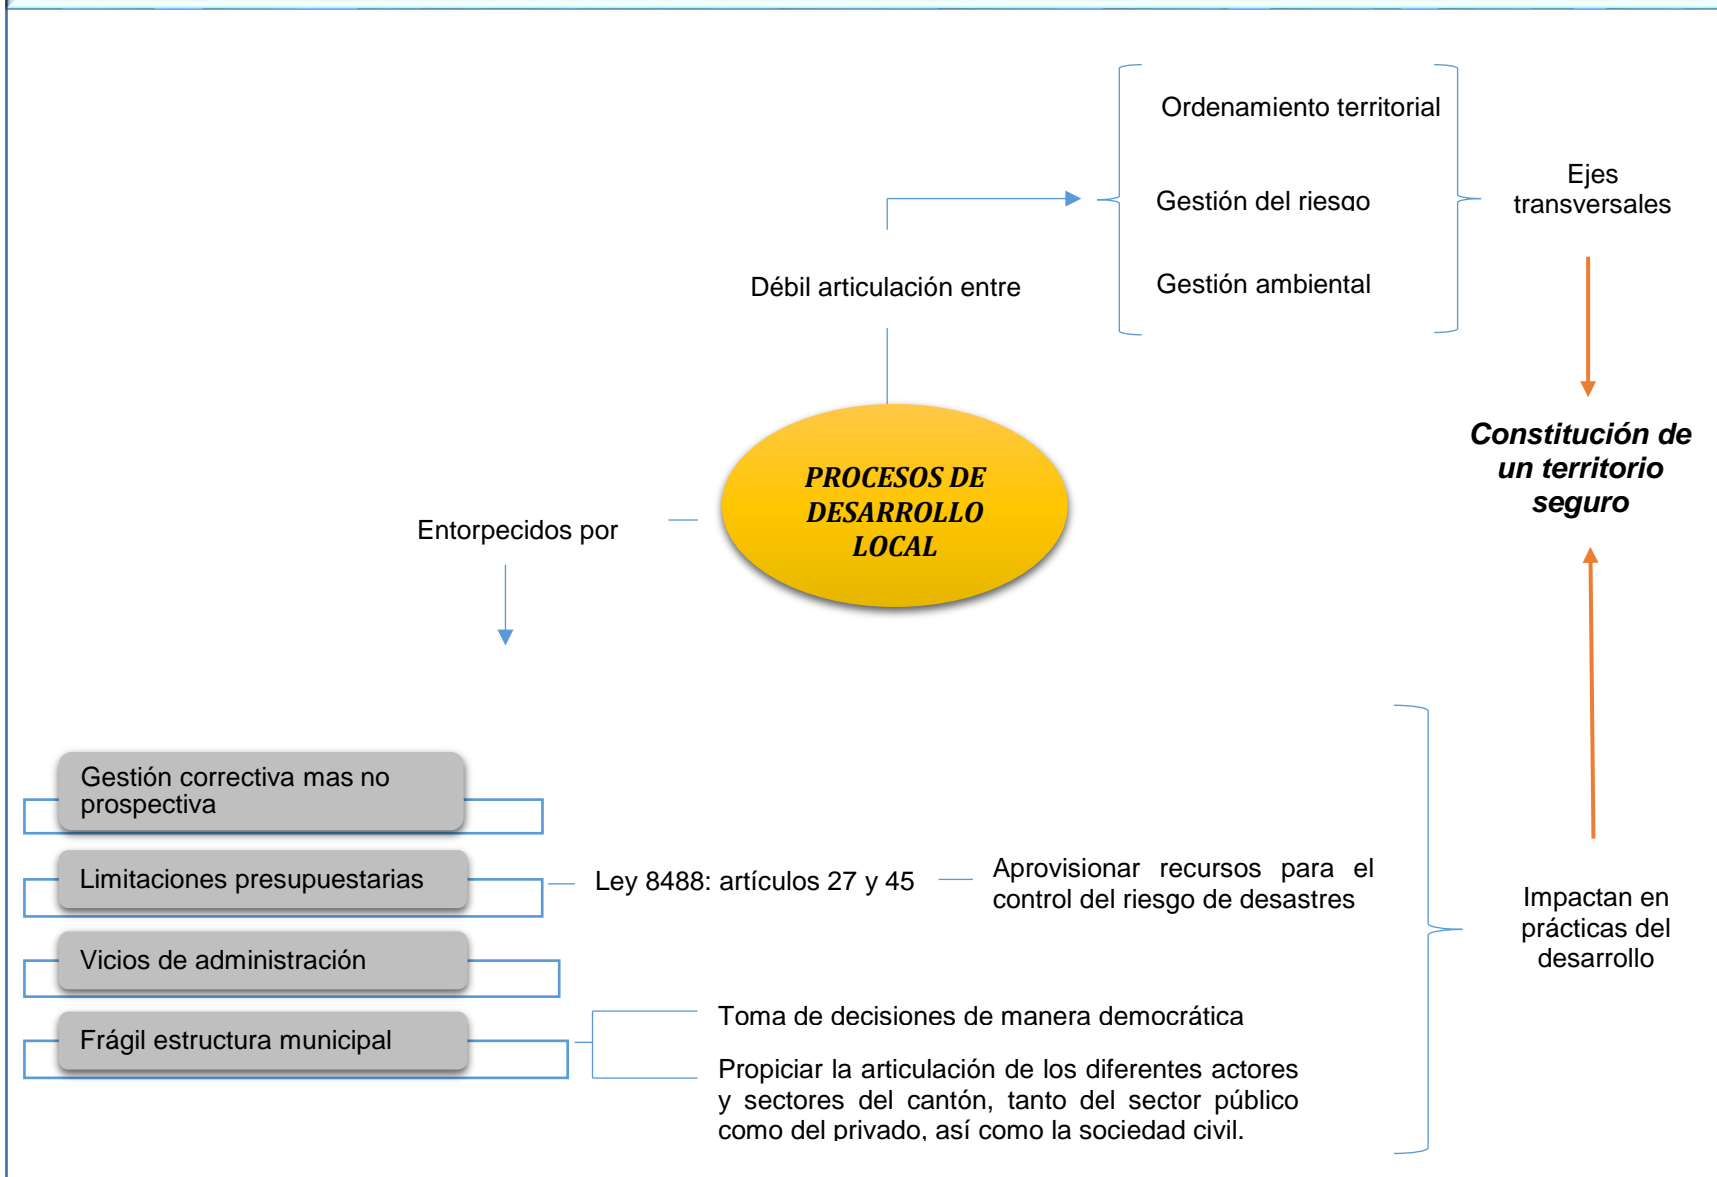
Ordenamiento territorial

Gestión del riesgo

Gestión ambiental

Ejes transversales

Débil articulación entre

Constitución de un territorio seguro

PROCESOS DE DESARROLLO LOCAL

Entorpecidos por

Gestión correctiva mas no prospectiva

Limitaciones presupuestarias

Ley 8488: artículos 27 y 45

Aprovisionar recursos para el control del riesgo de desastres

Impactan en prácticas del desarrollo

Vicios de administración

Frágil estructura municipal

Toma de decisiones de manera democrática

Propiciar la articulación de los diferentes actores y sectores del cantón, tanto del sector público como del privado, así como la sociedad civil.